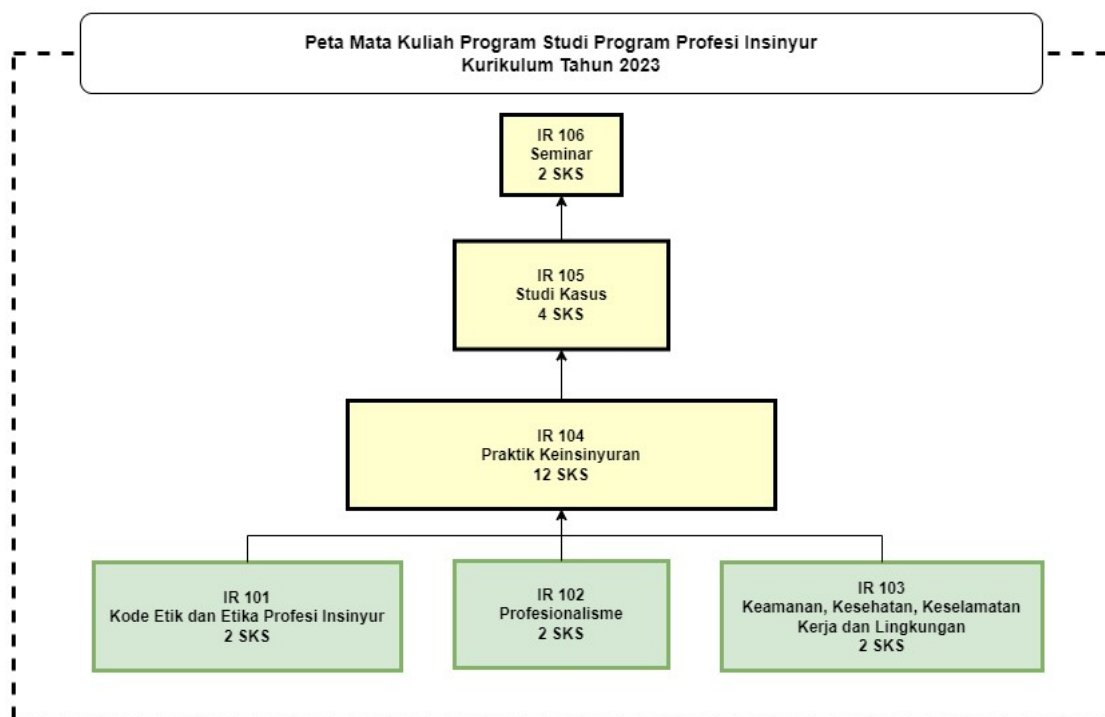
Peta Mata Kuliah Program Studi Program Profesi Insinyur
Kurikulum Tahun 2023

IR 106
Seminar
2 SKS

IR 105
Studi Kasus
4 SKS

IR 104
Praktik Keinsinyuran
12 SKS

IR 101
Kode Etik dan Etika Profesi Insinyur
2 SKS

IR 102
Profesionalisme
2 SKS

IR 103
Keamanan, Kesehatan, Keselamatan Kerja dan Lingkungan
2 SKS